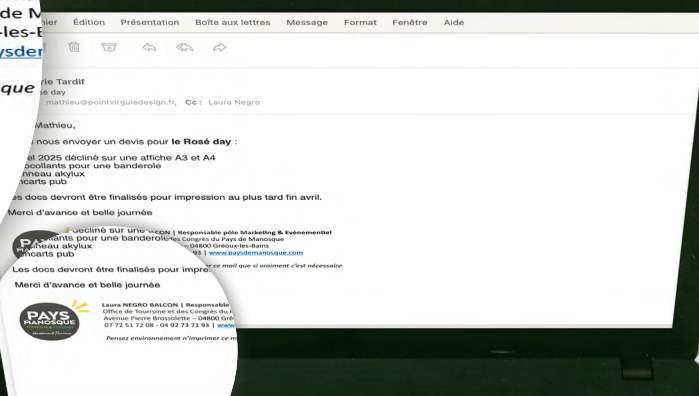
de M
-les-B
ysde
que

hier Édition Présentation Boîte aux lettres Message Format Fenêtre Aide

rie Tardif
sé day
mathieu@pointvirguledesign.fr, Cc : Laura Negro

Mathieu,

nous envoyer un devis pour le Rosé day :

el 2025 décliné sur une affiche A3 et A4
ocollants pour une banderole
nneau akylux
ncarts pub

Les docs devront être finalisés pour impression au plus tard fin avril.

Merci d'avance et belle journée

décliné sur une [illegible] | Responsable pôle Marketing & Evènementiel
llants pour une banderole des Congrès du Pays de Manosque
nneau akylux 04800 Gréoux-les-Bains
ncarts pub 93 | www.paysdemanosque.com
ce mail que si vraiment c'est nécessaire

Les docs devront être finalisés pour impre

Merci d'avance et belle journée

PAYS MANOSQUE

Laura NEGRO BALCON | Responsable
Office de Tourisme et des Congrès du P
Avenue Pierre Brossolette – 04800 Gré
07 72 51 72 08 - 04 92 73 71 93 | www

Pensez environnement n'imprimer ce m